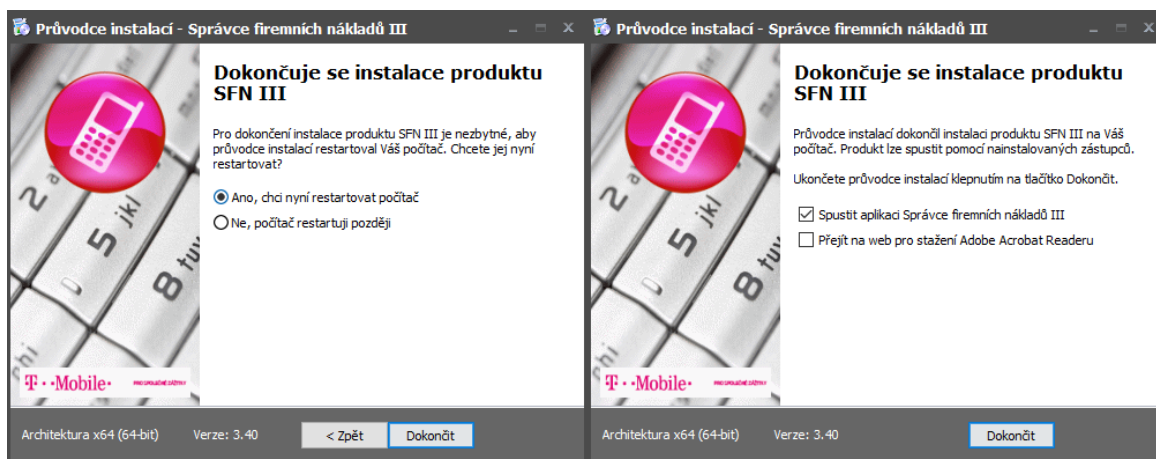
Průvodce instalací - Správce firemních nákladů III

Dokončuje se instalace produktu SFN III

Pro dokončení instalace produktu SFN III je nezbytné, aby průvodce instalací restartoval Váš počítač. Chcete jej nyní restartovat?

Ano, chci nyní restartovat počítač

Ne, počítač restartuji později

2 5 jkl 8 tuv

T · · Mobile · PRO OPRAVDOVÉ ZÁŽITKY

Architektura x64 (64-bit) Verze: 3.40

< Zpět Dokončit

Průvodce instalací - Správce firemních nákladů III

Dokončuje se instalace produktu SFN III

Průvodce instalací dokončil instalaci produktu SFN III na Váš počítač. Produkt lze spustit pomocí nainstalovaných zástupců.

Ukončete průvodce instalací klepnutím na tlačítko Dokončit.

Spustit aplikaci Správce firemních nákladů III

Přejít na web pro stažení Adobe Acrobat Readeru

2 5 jkl 8 tuv

T · · Mobile · PRO OPRAVDOVÉ ZÁŽITKY

Architektura x64 (64-bit) Verze: 3.40

Dokončit